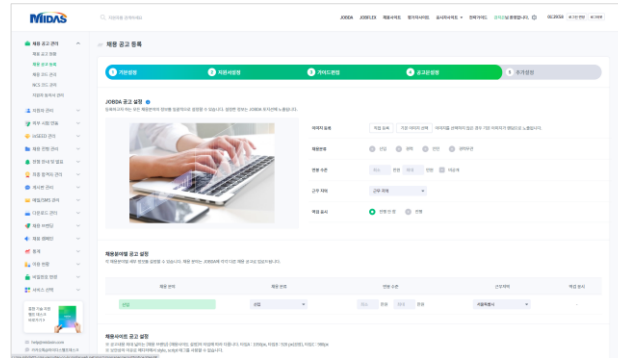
MIDAS

JOBDA JOBFLEX 채용사이트

채용 공고 관리

채용 공고 등록

1 기본정보 2 지원서정보 3 가이드정보 4 공고설정 5 추가설정

JOBDA 공고 설정

이미지 등록

채용형태

연봉 수준

근무 지역

채용 공고 설정

채용사이트 공고 설정

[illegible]